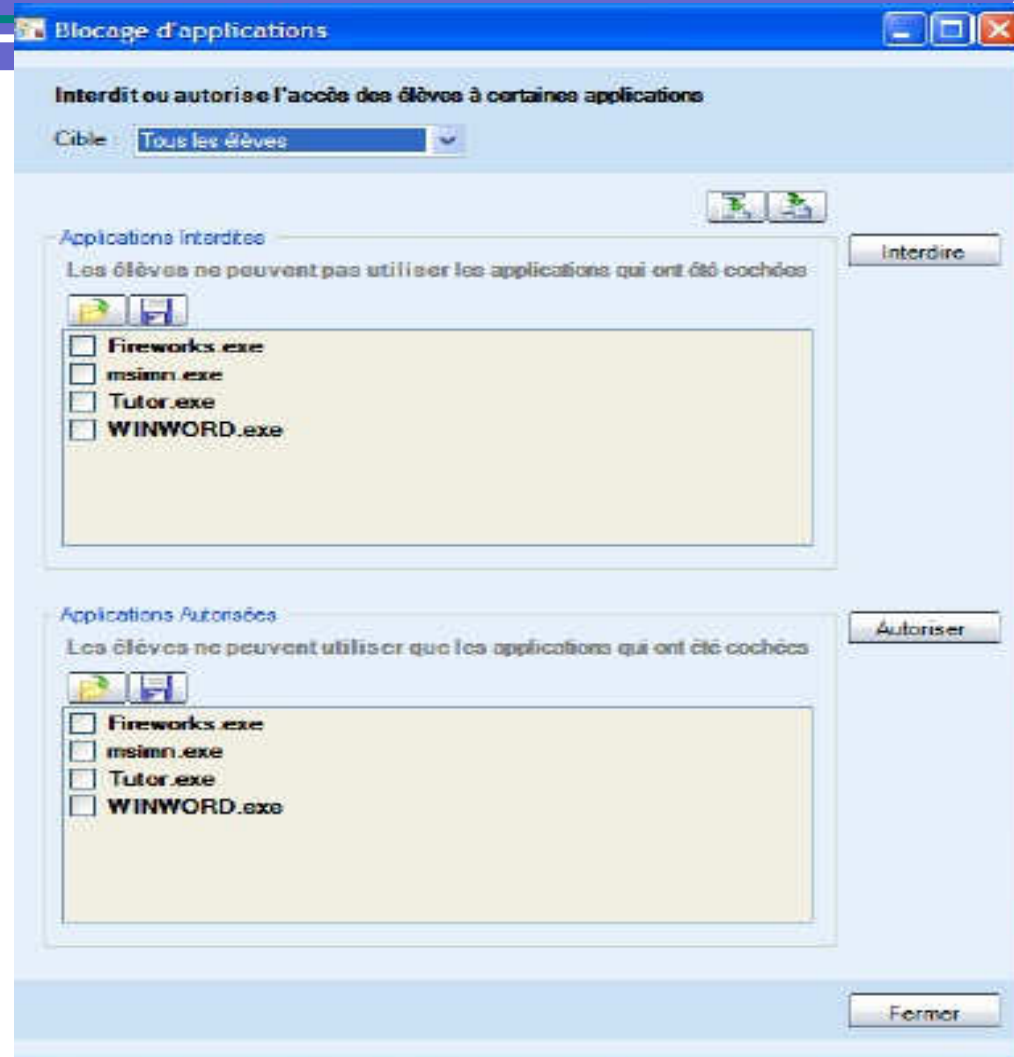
Blocage d'applications

Interdit ou autorise l'accès des élèves à certaines applications

Cible Tous les élèves

Applications Interdites

Les élèves ne peuvent pas utiliser les applications qui ont été cochées

Interdire

Fireworks.exe
msimn.exe
Tutor.exe
WINWORD.exe

Applications Autorisées

Les élèves ne peuvent utiliser que les applications qui ont été cochées

Autoriser

Fireworks.exe
msimn.exe
Tutor.exe
WINWORD.exe

Fermer